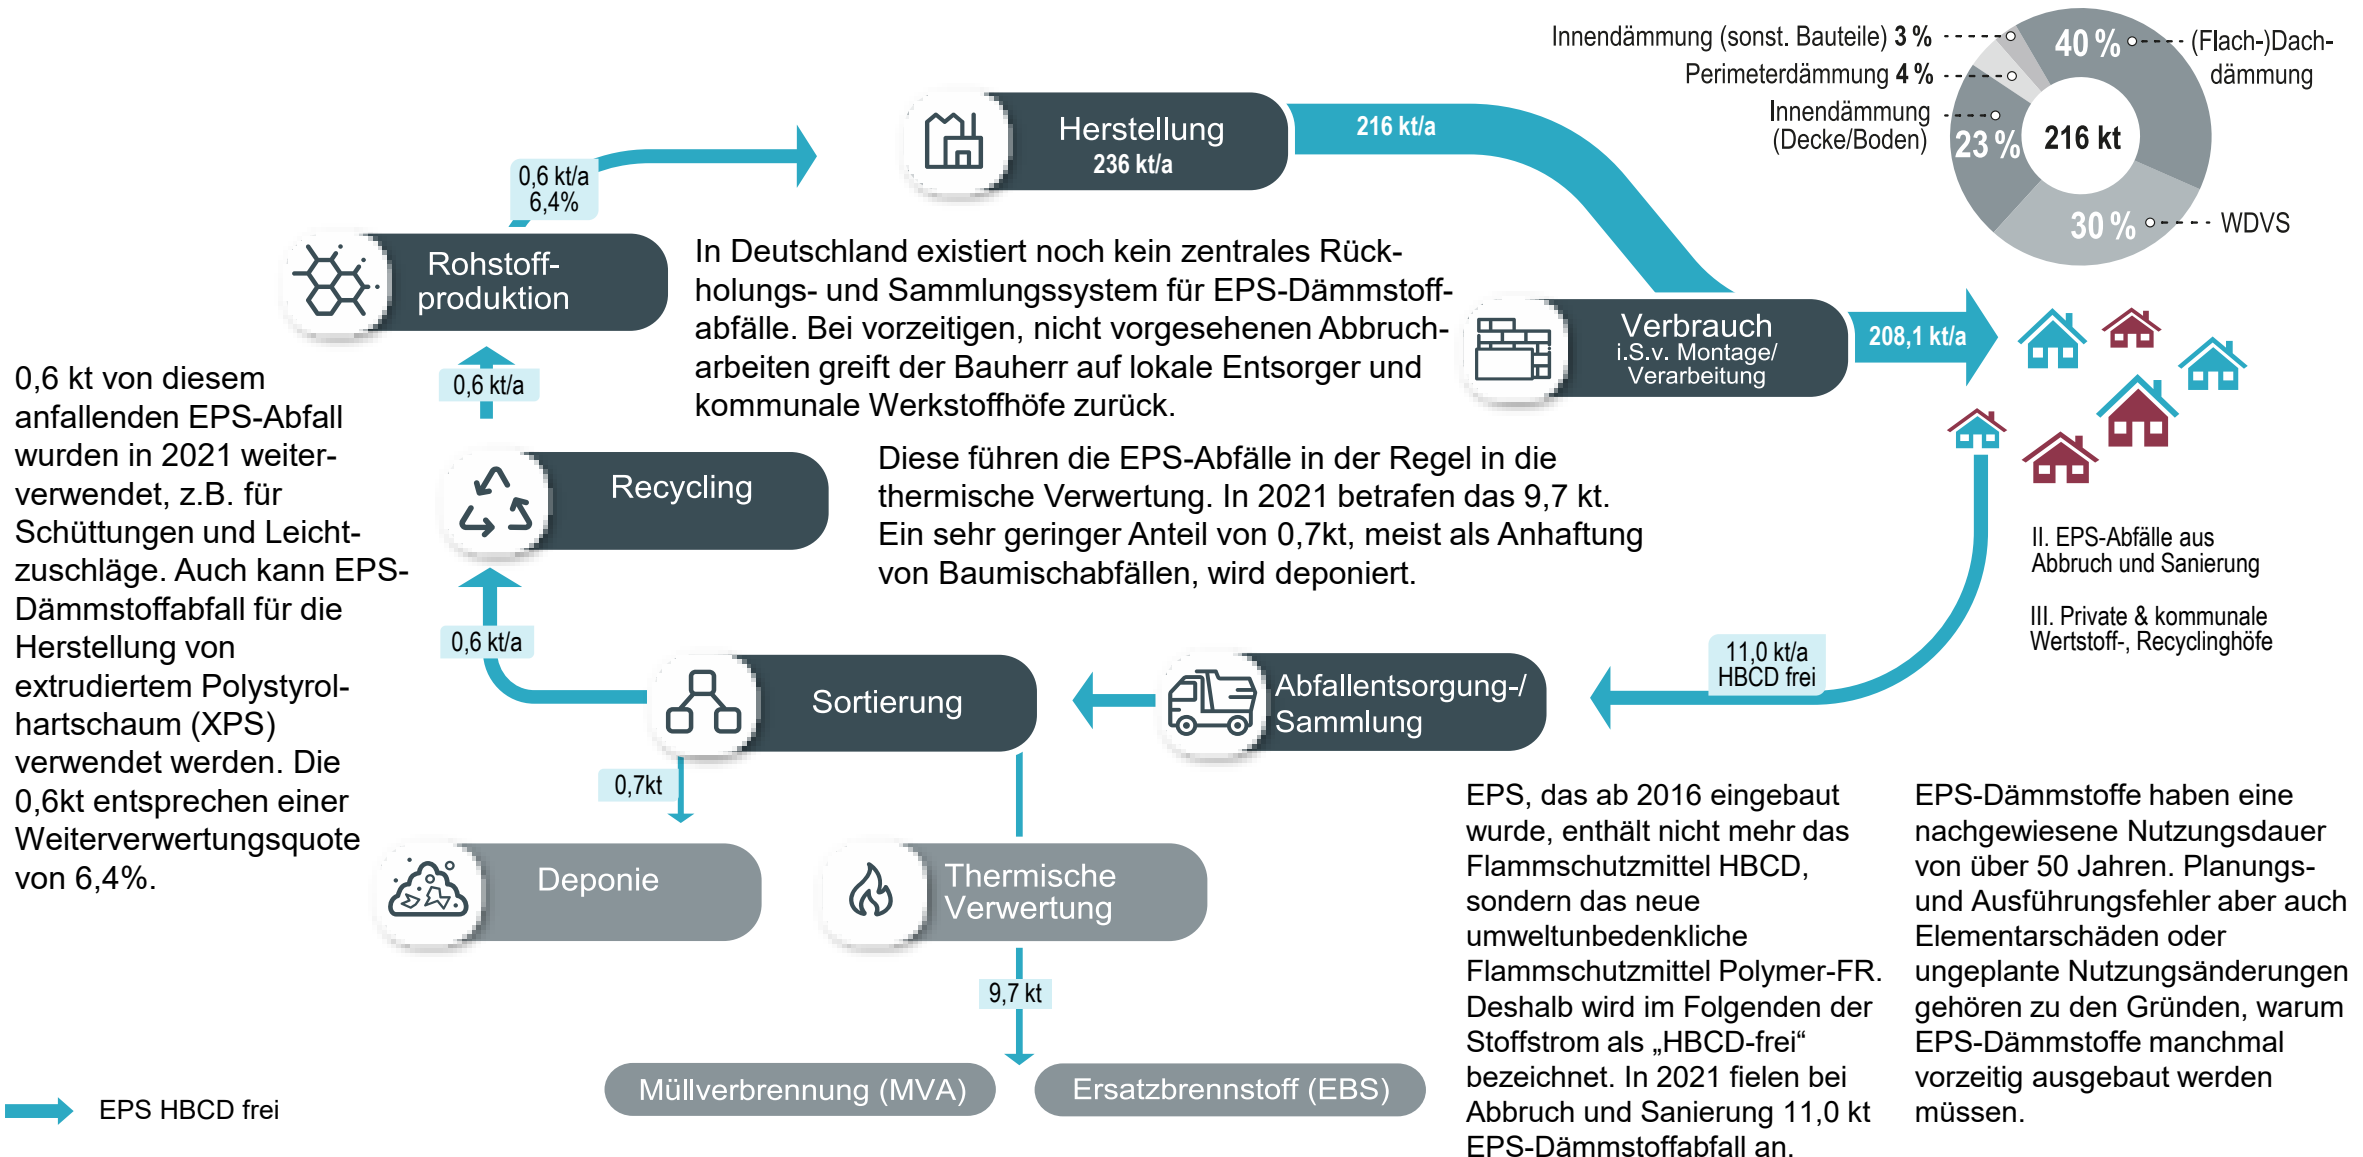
Innendämmung (sonst. Bauteile) 3 %
Perimeterdämmung 4 %
Innendämmung (Decke/Boden)
40 %
(Flach-)Dachdämmung
23 %
216 kt
30 %
WDVS

Herstellung
236 kt/a

216 kt/a

0,6 kt/a
6,4%

Rohstoffproduktion

In Deutschland existiert noch kein zentrales Rückholungs- und Sammlungssystem für EPS-Dämmstoffabfälle. Bei vorzeitigen, nicht vorgesehenen Abbrucharbeiten greift der Bauherr auf lokale Entsorger und kommunale Werkstoffhöfe zurück.

Verbrauch
i.S.v. Montage/ Verarbeitung

208,1 kt/a

0,6 kt von diesem anfallenden EPS-Abfall wurden in 2021 weiterverwendet, z.B. für Schüttungen und Leichtzuschläge. Auch kann EPS-Dämmstoffabfall für die Herstellung von extrudiertem Polystyrolhartschaum (XPS) verwendet werden. Die 0,6kt entsprechen einer Weiterverwertungsquote von 6,4%.

0,6 kt/a

Recycling

Diese führen die EPS-Abfälle in der Regel in die thermische Verwertung. In 2021 betrafen das 9,7 kt. Ein sehr geringer Anteil von 0,7kt, meist als Anhaftung von Baumischabfällen, wird deponiert.

II. EPS-Abfälle aus Abbruch und Sanierung

III. Private & kommunale Wertstoff-, Recyclinghöfe

0,6 kt/a

Sortierung

Abfallentsorgung-/ Sammlung

11,0 kt/a
HBCD frei

0,7kt

Deponie

Thermische Verwertung

9,7 kt

Müllverbrennung (MVA)

Ersatzbrennstoff (EBS)

EPS HBCD frei

EPS, das ab 2016 eingebaut wurde, enthält nicht mehr das Flammschutzmittel HBCD, sondern das neue umweltunbedenkliche Flammschutzmittel Polymer-FR. Deshalb wird im Folgenden der Stoffstrom als „HBCD-frei“ bezeichnet. In 2021 fielen bei Abbruch und Sanierung 11,0 kt EPS-Dämmstoffabfall an.

EPS-Dämmstoffe haben eine nachgewiesene Nutzungsdauer von über 50 Jahren. Planungs- und Ausführungsfehler aber auch Elementarschäden oder ungeplante Nutzungsänderungen gehören zu den Gründen, warum EPS-Dämmstoffe manchmal vorzeitig ausgebaut werden müssen.